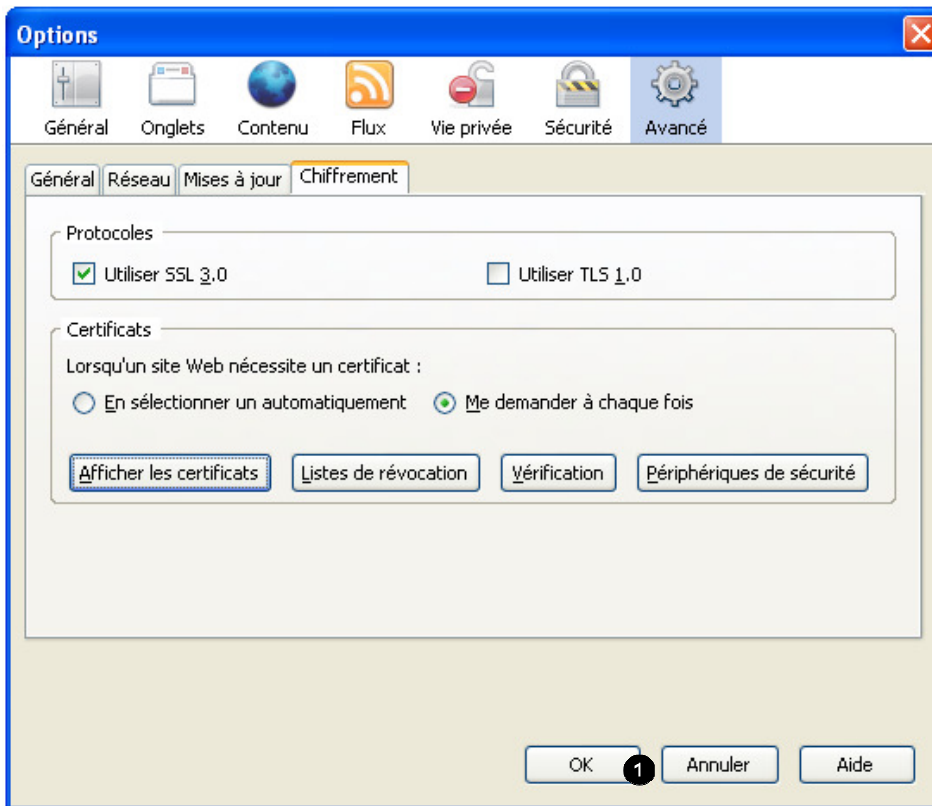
Options

Général Onglets Contenu Flux Vie privée Sécurité Avancé

Général Réseau Mises à jour Chiffrement

Protocoles

Utiliser SSL 3.0

Utiliser TLS 1.0

Certificats

Lorsqu'un site Web nécessite un certificat :

En sélectionner un automatiquement

Me demander à chaque fois

Afficher les certificats

Listes de révocation

Vérification

Périphériques de sécurité

OK

1

Annuler

Aide